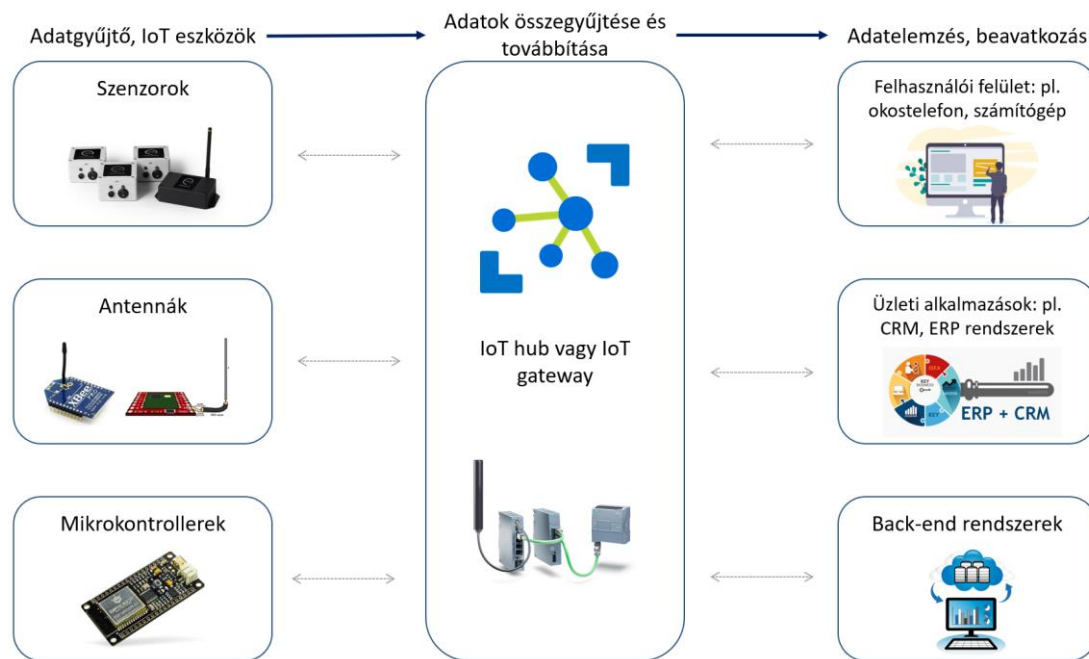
Adatgyűjtő, IoT eszközök

Adatok összegyűjtése és továbbítása

Adatelemzés, beavatkozás

Szenzorok

Antennák

Mikrokontrollerek

IoT hub vagy IoT gateway

Felhasználói felület: pl. okostelefon, számítógép

Üzleti alkalmazások: pl. CRM, ERP rendszerek

ERP + CRM

Back-end rendszerek